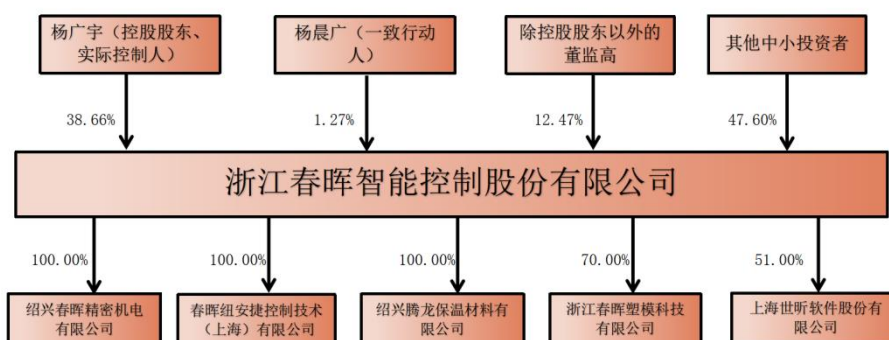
杨广宇（控股股东、实际控制人）

杨晨广（一致行动人）

除控股股东以外的董监高

其他中小投资者

38.66%

1.27%

12.47%

47.60%

浙江春晖智能控制股份有限公司

100.00%

100.00%

100.00%

70.00%

51.00%

绍兴春晖精密机电有限公司

春晖组安捷控制技术（上海）有限公司

绍兴腾龙保温材料有限公司

浙江春晖塑模科技有限公司

上海世昕软件股份有限公司